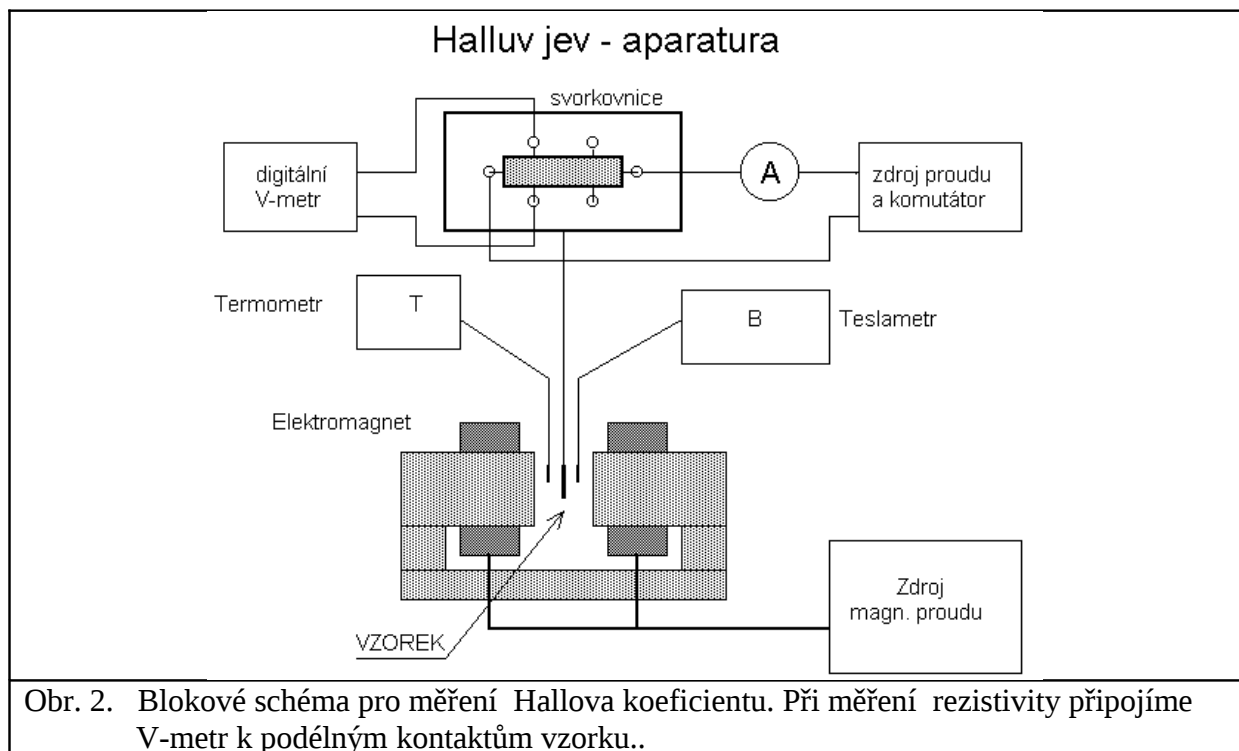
Halluv jev - aparatura

svorkovnice

digitální V-metr

A

zdroj proudu a komutátor

Termometr

T

B

Teslametr

Elektromagnet

Zdroj magn. proudu

VZOREK

Obr. 2. Blokové schéma pro měření Hallova koeficientu. Při měření rezistivity připojíme V-metr k podélným kontaktům vzorku..